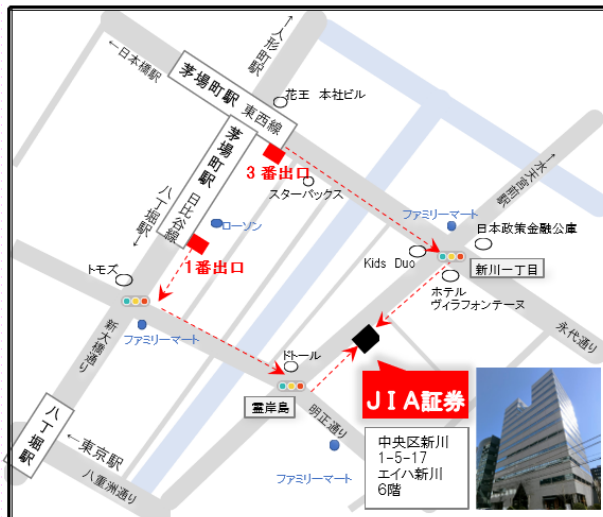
→人形町駅

←日本橋駅

茅場町駅

東西線

花王 本社ビル

茅場町駅

日比谷線

3番出口

スターバックス

八丁堀駅

ローソン

ファミリーマート

日本政策金融公庫

↓水天宮前駅

Kids Duo

新川一丁目

トモズ

1番出口

ホテル ヴィラフォンテーヌ

永代通り

新大橋通り

ファミリーマート

ドトール

霊岸島

明正通り

JIA証券

八丁堀駅

←東京駅

八重洲通り

ファミリーマート

中央区新川 1-5-17 エイハ新川 6階